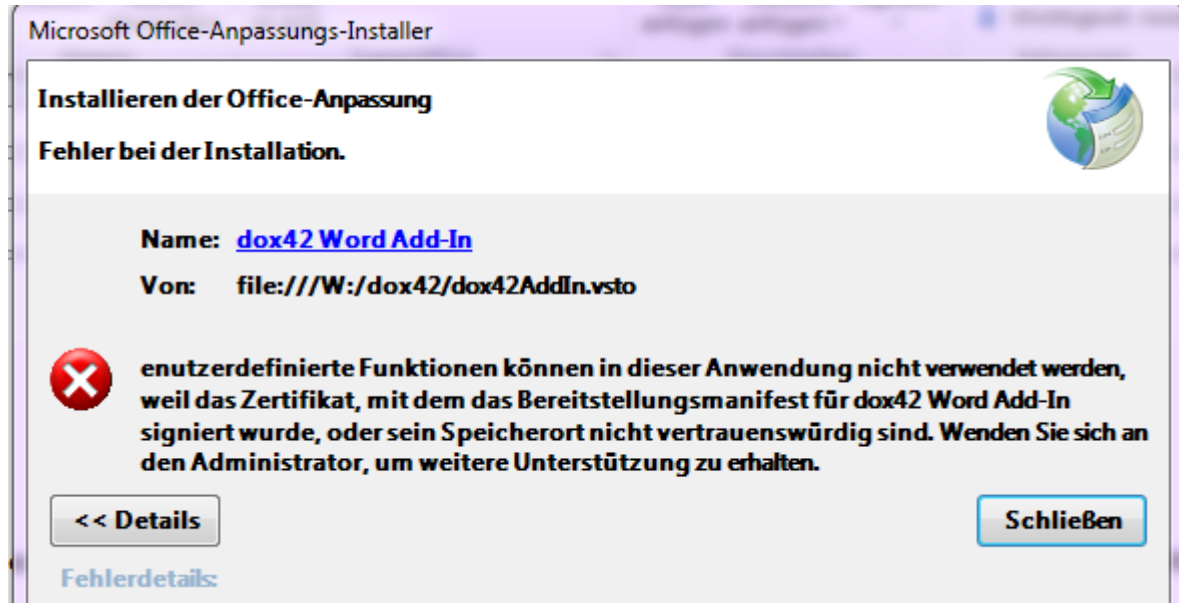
Microsoft Office-Anpassungs-Installer

Installieren der Office-Anpassung

Fehler bei der Installation.

Name: dox42 Word Add-In

Von: file:///W:/dox42/dox42AddIn.vsto

enutzerdefinierte Funktionen können in dieser Anwendung nicht verwendet werden, weil das Zertifikat, mit dem das Bereitstellungsmanifest für dox42 Word Add-In signiert wurde, oder sein Speicherort nicht vertrauenswürdig sind. Wenden Sie sich an den Administrator, um weitere Unterstützung zu erhalten.

<< Details

Schließen

Fehlerdetails: